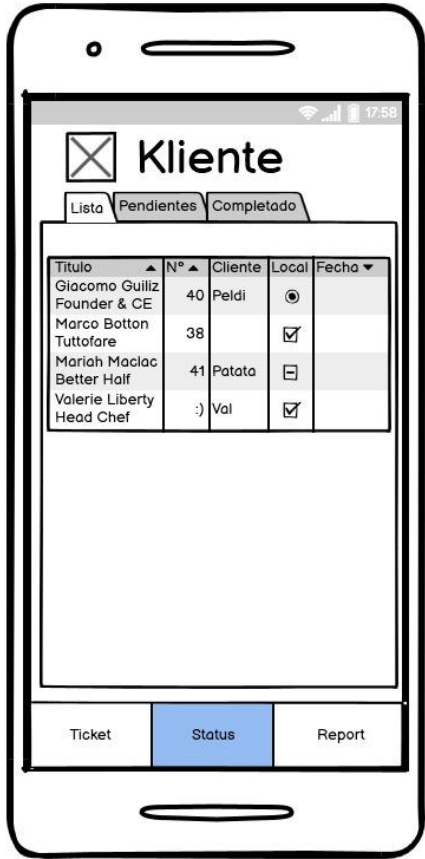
17:58

Kliente

Lista | Pendientes | Completado

| Titulo ▲ | N° ▲ | Cliente | Local | Fecha ▼ |
|---|---|---|---|---|
| Giacomo Guiliz Founder & CE | 40 | Peldi | ◉ | |
| Marco Botton Tuttofare | 38 | | ☑ | |
| Mariah Maclac Better Half | 41 | Patata | ⊟ | |
| Valerie Liberty Head Chef | :) | Val | ☑ | |

Ticket | Status | Report